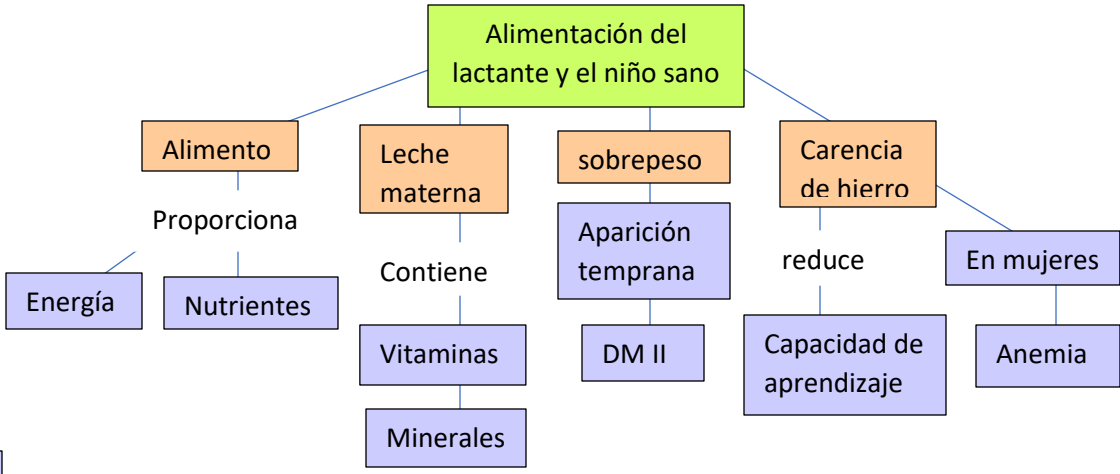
Alimentación del lactante y el niño sano

Alimento

Proporciona

Energía

Nutrientes

Leche materna

Contiene

Vitaminas

Minerales

sobrepeso

Aparición temprana

DM II

Carencia de hierro

reduce

Capacidad de aprendizaje

En mujeres

Anemia